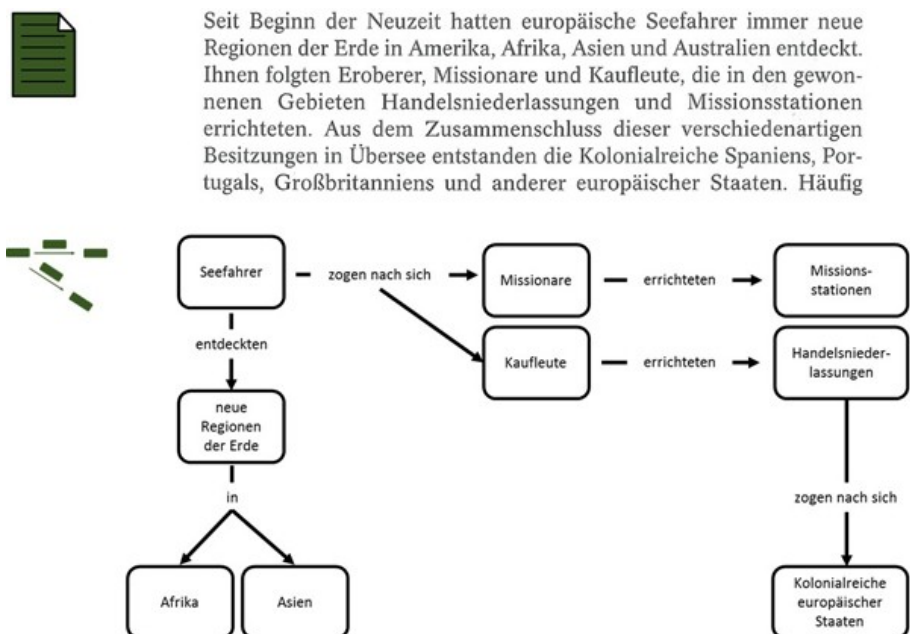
Seit Beginn der Neuzeit hatten europäische Seefahrer immer neue Regionen der Erde in Amerika, Afrika, Asien und Australien entdeckt. Ihnen folgten Eroberer, Missionare und Kaufleute, die in den gewonnenen Gebieten Handelsniederlassungen und Missionsstationen errichteten. Aus dem Zusammenschluss dieser verschiedenartigen Besitzungen in Übersee entstanden die Kolonialreiche Spaniens, Portugals, Großbritanniens und anderer europäischer Staaten. Häufig

Seefahrer

zogen nach sich

Missionare

errichteten

Missionsstationen

Kaufleute

errichteten

Handelsniederlassungen

entdeckten

neue Regionen der Erde

in

Afrika

Asien

zogen nach sich

Kolonialreiche europäischer Staaten